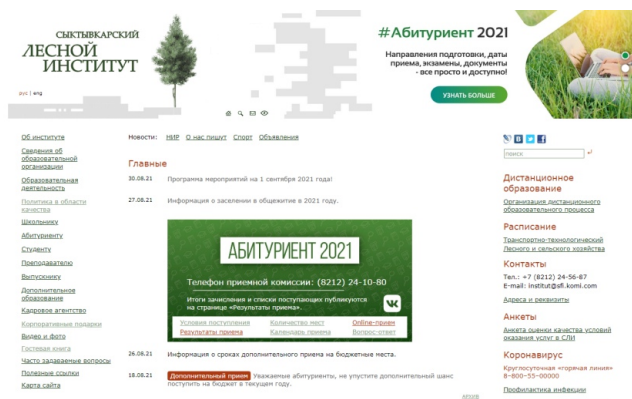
СЫКТЫВКАРСКИЙ
ЛЕСНОЙ ИНСТИТУТ

рус | eng

#Абитуриент 2021
Направления подготовки, даты приема, экзамены, документы - все просто и доступно!
УЗНАТЬ БОЛЬШЕ

Об институте
Сведения об образовательной организации
Образовательная деятельность
Политика в области качества
Школьнику
Абитуриенту
Студенту
Преподавателю
Выпускнику
Дополнительное образование
Кадровое агентство
Корпоративные подарки
Видео и фото
Гостевая книга
Часто задаваемые вопросы
Полезные ссылки
Карта сайта

Новости: НИР О нас пишут Спорт Объявления

Главные

30.08.21 Программа мероприятий на 1 сентября 2021 года!

27.08.21 Информация о заселении в общежитие в 2021 году.

АБИТУРИЕНТ 2021
Телефон приемной комиссии: (8212) 24-10-80
Итоги зачисления и списки поступающих публикуются на странице «Результаты приема».

| Условия поступления | Количество мест | Online-прием |
|---|---|---|
| Результаты приема | Календарь приема | Вопрос-ответ |

26.08.21 Информация о сроках дополнительного приема на бюджетные места.

18.08.21 Дополнительный прием Уважаемые абитуриенты, не упустите дополнительный шанс поступить на бюджет в текущем году.

архив

поиск

Дистанционное образование
Организация дистанционного образовательного процесса

Расписание
Транспортно-технологический
Лесного и сельского хозяйства

Контакты
Тел.: +7 (8212) 24-56-87
E-mail: institut@sfi.komi.com
Адреса и реквизиты

Анкеты
Анкета оценки качества условий оказания услуг в СЛИ

Коронавирус
Круглосуточная «горячая линия» 8-800-55-00000
Профилактика инфекции